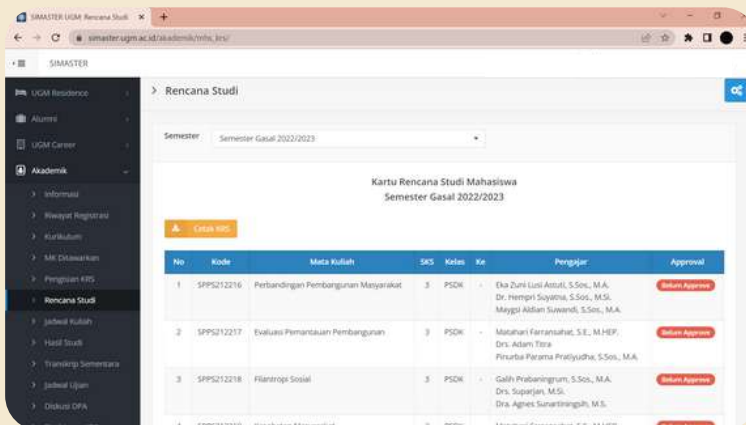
SIMASTER UGM: Rencana Studi ×

simaster.ugm.ac.id/akademik/mhs_krs/

SIMASTER

UGM Residence
Alumni
UGM Career
Akademik
Informasi
Riwayat Registrasi
Kurikulum
MK Ditawarkan
Pengisian KRS
Rencana Studi
Jadwal Kuliah
Hasil Studi
Transkrip Sementara
Jadwal Ujian
Diskusi DPA

> Rencana Studi

Semester Semester Gasal 2022/2023

Kartu Rencana Studi Mahasiswa
Semester Gasal 2022/2023

Cetak KRS

| No | Kode | Mata Kuliah | SKS | Kelas | Ke | Pengajar | Approval |
|---|---|---|---|---|---|---|---|
| 1 | SPPS212216 | Perbandingan Pembangunan Masyarakat | 3 | PSDK | - | Eka Zuni Lusi Astuti, S.Sos., M.A. Dr. Hempri Suyatna, S.Sos., M.Si. Maygsi Aldian Suwandi, S.Sos., M.A. | Belum Approve |
| 2 | SPPS212217 | Evaluasi Pemantauan Pembangunan | 3 | PSDK | - | Matahari Farransahat, S.E., M.HEP. Drs. Adam Titra Pinurba Parama Pratiyudha, S.Sos., M.A. | Belum Approve |
| 3 | SPPS212218 | Filantropi Sosial | 3 | PSDK | - | Galih Prabaningrum, S.Sos., M.A. Drs. Suparjan, M.Si. Dra. Agnes Sunartiningsih, M.S. | Belum Approve |
| 4 | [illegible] | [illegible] | | | | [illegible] | |